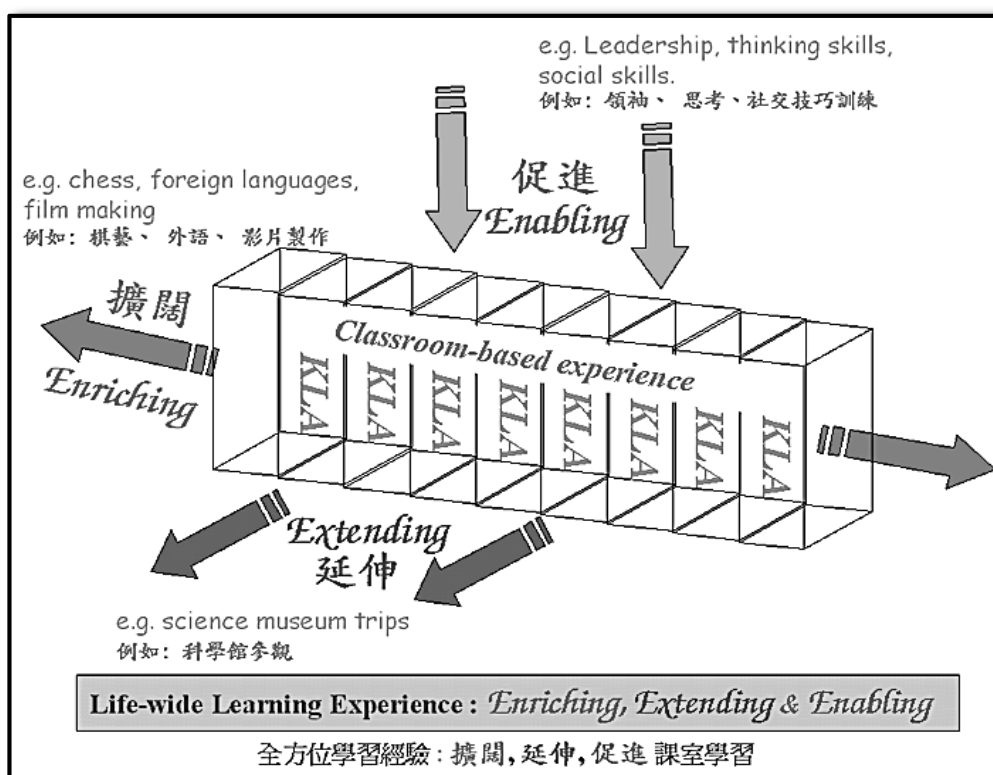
e.g. Leadership, thinking skills, social skills.
例如：領袖、 思考、社交技巧訓練

e.g. chess, foreign languages, film making
例如：棋藝、 外語、 影片製作

促進
Enabling

擴闊
Enriching

Classroom-based experience

KLA KLA KLA KLA KLA KLA KLA KLA

Extending
延伸

e.g. science museum trips
例如：科學館參觀

Life-wide Learning Experience : Enriching, Extending & Enabling

全方位學習經驗：擴闊，延伸，促進 課室學習